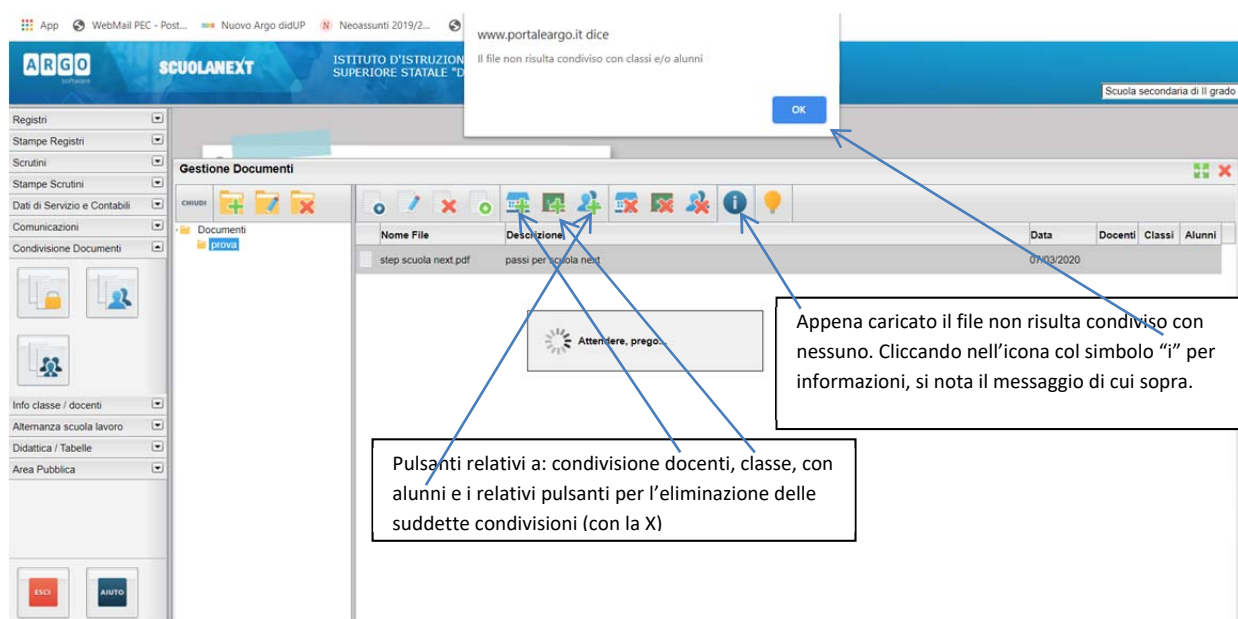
App WebMail PEC - Post... Nuovo Argo didUP Neoassunti 2019/2...

www.portaleargo.it dice

Il file non risulta condiviso con classi e/o alunni

OK

ARGO software SCUOLANEXT ISTITUTO D'ISTRUZION SUPERIORE STATALE "D

Scuola secondaria di II grado

Registri
Stampe Registri
Scrutini
Stampe Scrutini
Dati di Servizio e Contabili
Comunicazioni
Condivisione Documenti
Info classe / docenti
Alternanza scuola lavoro
Didattica / Tabelle
Area Pubblica

ESCI AIUTO

Gestione Documenti

CHIUDI

Documenti
prova

| Nome File | Descrizione | Data | Docenti | Classi | Alunni |
|---|---|---|---|---|---|
| step scuola next.pdf | passi per scuola next | 07/03/2020 | | | |

Attendere, prego...

Appena caricato il file non risulta condiviso con nessuno. Cliccando nell'icona col simbolo "i" per informazioni, si nota il messaggio di cui sopra.

Pulsanti relativi a: condivisione docenti, classe, con alunni e i relativi pulsanti per l'eliminazione delle suddette condivisioni (con la X)